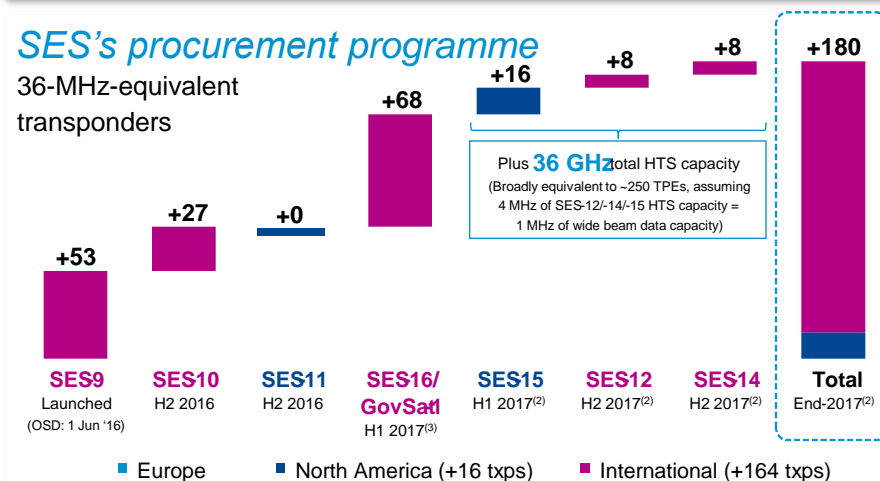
SES's procurement programme

36-MHz-equivalent transponders

+53
+27
+0
+68
+16
+8
+8
+180

Plus 36 GHz total HTS capacity
(Broadly equivalent to ~250 TPEs, assuming 4 MHz of SES-12/-14/-15 HTS capacity = 1 MHz of wide beam data capacity)

SES9
Launched
(OSD: 1 Jun '16)

SES10
H2 2016

SES11
H2 2016

SES16/ GovSat1
H1 2017$^{(3)}$

SES15
H1 2017$^{(2)}$

SES12
H2 2017$^{(2)}$

SES14
H2 2017$^{(2)}$

Total
End-2017$^{(2)}$

Europe
North America (+16 txps)
International (+164 txps)